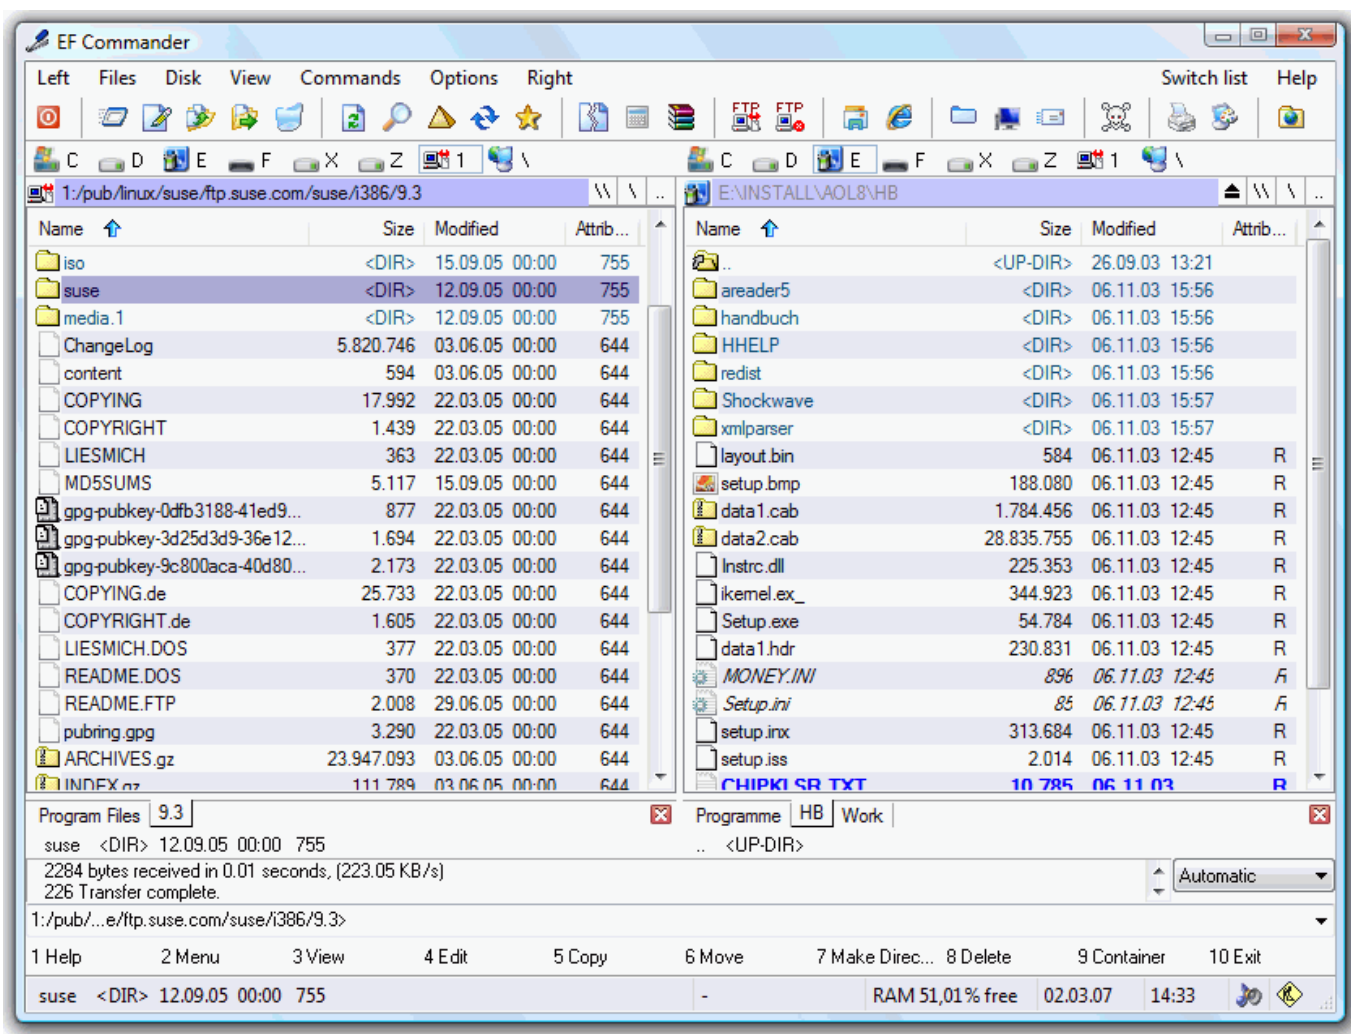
EF Commander

Left Files Disk View Commands Options Right Switch list Help

FTP FTP

C D E F X Z 1 \ C D E F X Z 1 \

1:/pub/linux/suse/ftp.suse.com/suse/i386/9.3 \\ \ ..

E:\INSTALL\AOL8\HB \\ \ ..

| Name | Size | Modified | Attrib... |
|---|---|---|---|
| iso | <DIR> | 15.09.05 00:00 | 755 |
| suse | <DIR> | 12.09.05 00:00 | 755 |
| media.1 | <DIR> | 12.09.05 00:00 | 755 |
| ChangeLog | 5.820.746 | 03.06.05 00:00 | 644 |
| content | 594 | 03.06.05 00:00 | 644 |
| COPYING | 17.992 | 22.03.05 00:00 | 644 |
| COPYRIGHT | 1.439 | 22.03.05 00:00 | 644 |
| LIESMICH | 363 | 22.03.05 00:00 | 644 |
| MD5SUMS | 5.117 | 15.09.05 00:00 | 644 |
| gpg-pubkey-0dfb3188-41ed9... | 877 | 22.03.05 00:00 | 644 |
| gpg-pubkey-3d25d3d9-36e12... | 1.694 | 22.03.05 00:00 | 644 |
| gpg-pubkey-9c800aca-40d80... | 2.173 | 22.03.05 00:00 | 644 |
| COPYING.de | 25.733 | 22.03.05 00:00 | 644 |
| COPYRIGHT.de | 1.605 | 22.03.05 00:00 | 644 |
| LIESMICH.DOS | 377 | 22.03.05 00:00 | 644 |
| README.DOS | 370 | 22.03.05 00:00 | 644 |
| README.FTP | 2.008 | 29.06.05 00:00 | 644 |
| pubring.gpg | 3.290 | 22.03.05 00:00 | 644 |
| ARCHIVES.gz | 23.947.093 | 03.06.05 00:00 | 644 |
| INDEX.gz | 111.789 | 03.06.05 00:00 | 644 |

| Name | Size | Modified | Attrib... |
|---|---|---|---|
| .. | <UP-DIR> | 26.09.03 13:21 | |
| areader5 | <DIR> | 06.11.03 15:56 | |
| handbuch | <DIR> | 06.11.03 15:56 | |
| HHELP | <DIR> | 06.11.03 15:56 | |
| redist | <DIR> | 06.11.03 15:56 | |
| Shockwave | <DIR> | 06.11.03 15:57 | |
| xmlparser | <DIR> | 06.11.03 15:57 | |
| layout.bin | 584 | 06.11.03 12:45 | R |
| setup.bmp | 188.080 | 06.11.03 12:45 | R |
| data1.cab | 1.784.456 | 06.11.03 12:45 | R |
| data2.cab | 28.835.755 | 06.11.03 12:45 | R |
| Instrc.dll | 225.353 | 06.11.03 12:45 | R |
| ikernel.ex_ | 344.923 | 06.11.03 12:45 | R |
| Setup.exe | 54.784 | 06.11.03 12:45 | R |
| data1.hdr | 230.831 | 06.11.03 12:45 | R |
| MONEY.INI | 896 | 06.11.03 12:45 | R |
| Setup.ini | 85 | 06.11.03 12:45 | R |
| setup.inx | 313.684 | 06.11.03 12:45 | R |
| setup.iss | 2.014 | 06.11.03 12:45 | R |
| CHIPKLSR.TXT | 10.785 | 06.11.03 | R |

Program Files 9.3

Programme HB Work

suse <DIR> 12.09.05 00:00 755

.. <UP-DIR>

2284 bytes received in 0.01 seconds, (223.05 KB/s)
226 Transfer complete.

Automatic

1:/pub/...e/ftp.suse.com/suse/i386/9.3>

1 Help 2 Menu 3 View 4 Edit 5 Copy 6 Move 7 Make Direc... 8 Delete 9 Container 10 Exit

suse <DIR> 12.09.05 00:00 755 - RAM 51,01% free 02.03.07 14:33